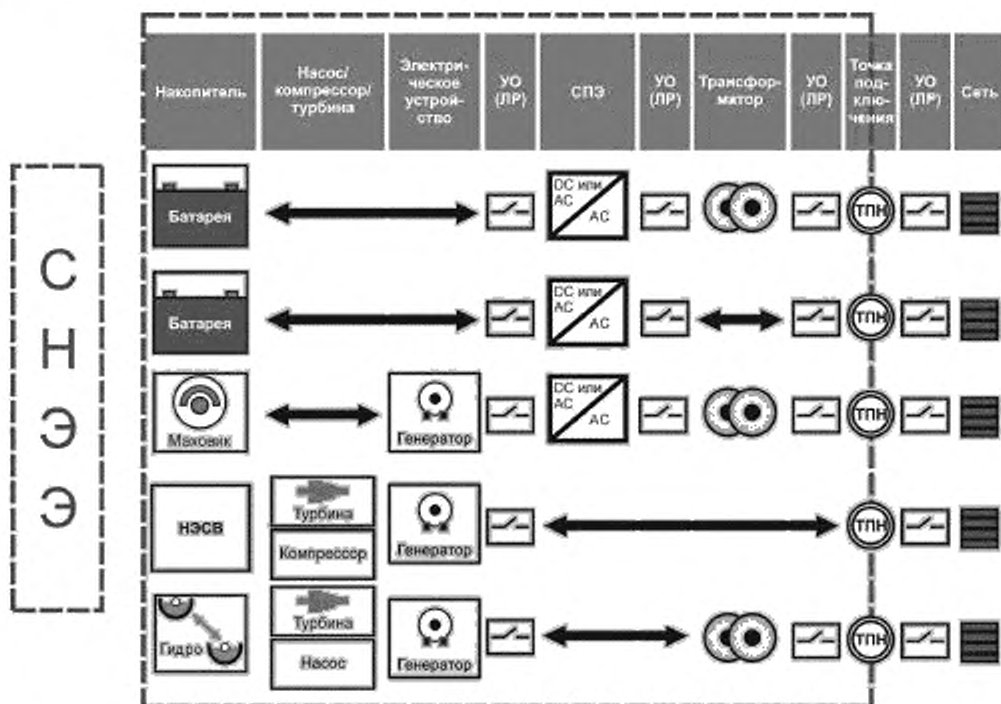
| Накопитель | Насос/ компрессор/ турбина | Электрическое устройство | УО (ЛР) | СПЭ | УО (ЛР) | Трансформатор | УО (ЛР) | Точка подключения | УО (ЛР) | Сеть |
|---|---|---|---|---|---|---|---|---|---|---|
| Батарея | | | | DC или AC / AC | | | | ТПН | | |
| Батарея | | | | DC или AC / AC | | | | ТПН | | |
| Маховик | | Генератор | | DC или AC / AC | | | | ТПН | | |
| НЭСВ | Турбина, Компрессор | Генератор | | | | | | ТПН | | |
| Гидро | Турбина, Насос | Генератор | | | | | | ТПН | | |

С
Н
Э
Э